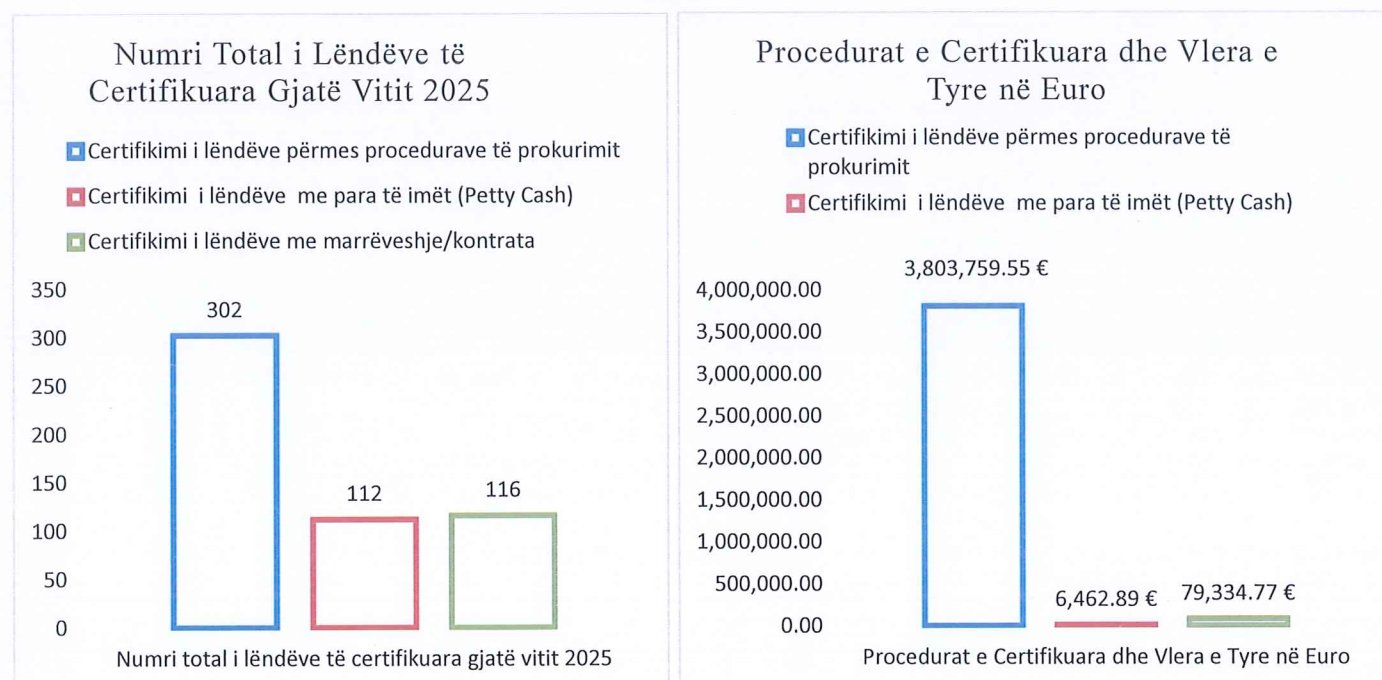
Numri Total i Lëndëve të Certifikuara Gjatë Vitit 2025

Certifikimi i lëndëve përmes procedurave të prokurimit

Certifikimi i lëndëve me para të imët (Petty Cash)

Certifikimi i lëndëve me marrëveshje/kontrata

350
300
250
200
150
100
50
0

302
112
116

Numri total i lëndëve të certifikuara gjatë vitit 2025

Procedurat e Certifikuara dhe Vlera e Tyre në Euro

Certifikimi i lëndëve përmes procedurave të prokurimit

Certifikimi i lëndëve me para të imët (Petty Cash)

4,000,000.00
3,500,000.00
3,000,000.00
2,500,000.00
2,000,000.00
1,500,000.00
1,000,000.00
500,000.00
0.00

3,803,759.55 €
6,462.89 €
79,334.77 €

Procedurat e Certifikuara dhe Vlera e Tyre në Euro